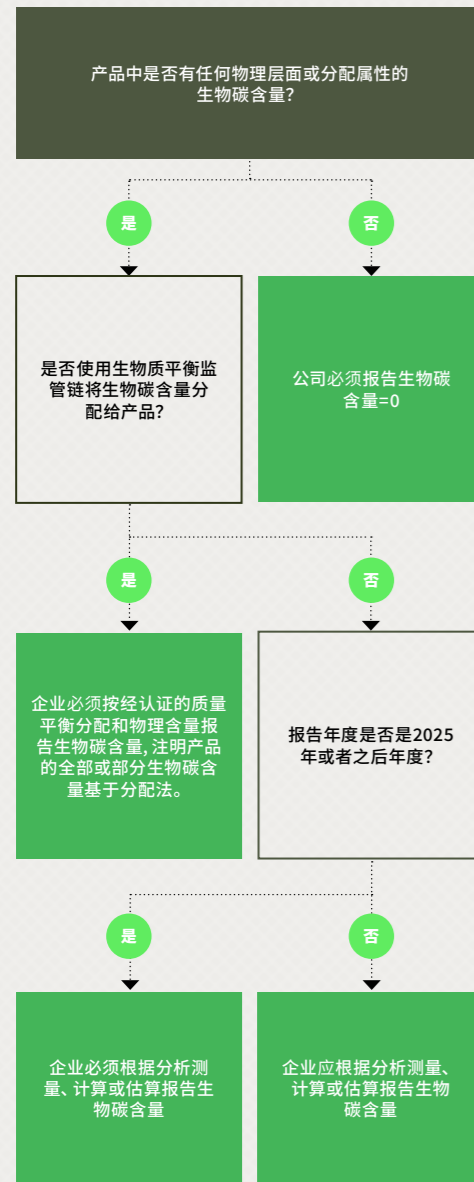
产品中是否有任何物理层面或分配属性的生物碳含量?

是

否

是否使用生物质平衡监管链将生物碳含量分配给产品?

公司必须报告生物碳含量=0

是

否

企业必须按经认证的质量平衡分配和物理含量报告生物碳含量, 注明产品的全部或部分生物碳含量基于分配法。

报告年度是否是2025年或者之后年度?

是

否

企业必须根据分析测量、计算或估算报告生物碳含量

企业应根据分析测量、计算或估算报告生物碳含量